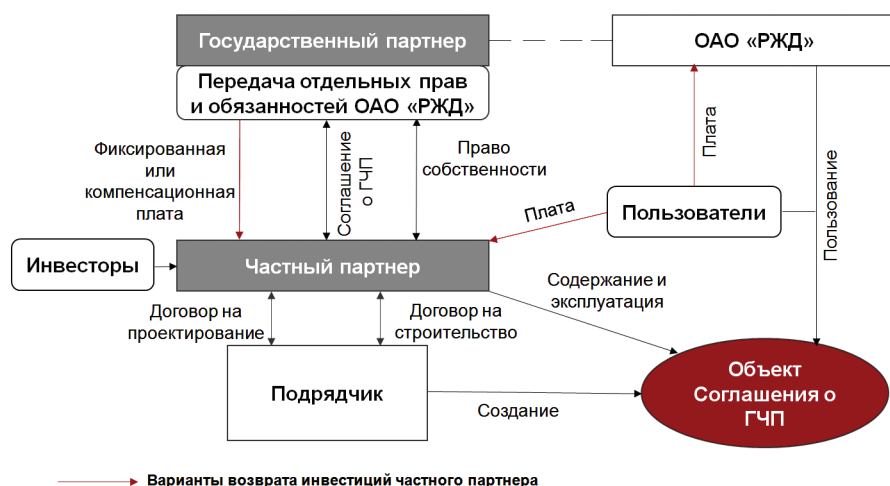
Государственный партнер

ОАО «РЖД»

Передача отдельных прав и обязанностей ОАО «РЖД»

Фиксированная или компенсационная плата

Соглашение о ГЧП

Право собственности

Плата

Пользование

Плата

Пользователи

Инвесторы

Частный партнер

Содержание и эксплуатация

Договор на проектирование

Договор на строительство

Подрядчик

Создание

Объект Соглашения о ГЧП

Варианты возврата инвестиций частного партнера